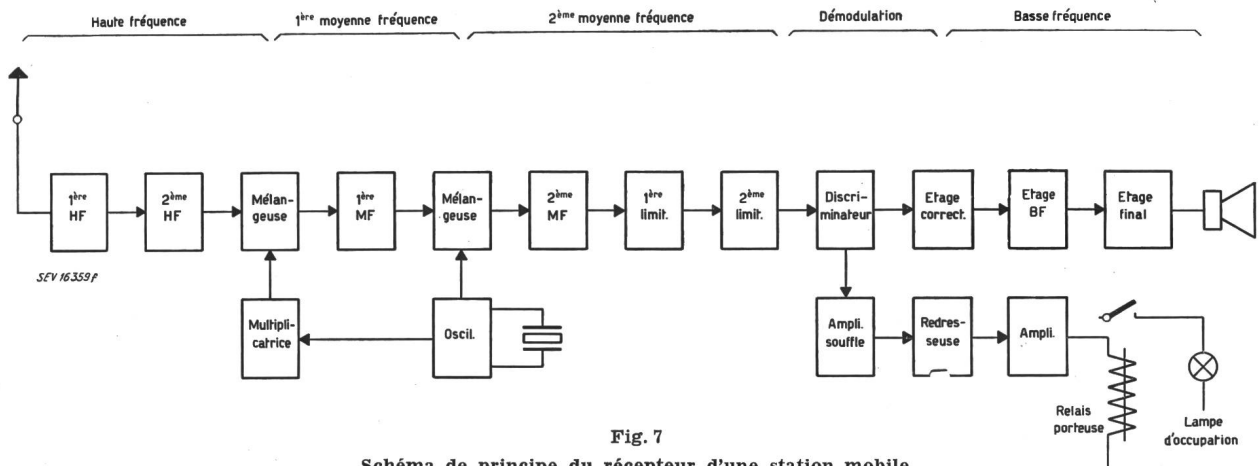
Haute fréquence

1$^{ère}$ moyenne fréquence

2$^{ème}$ moyenne fréquence

Démodulation

Basse fréquence

1$^{ère}$ HF

2$^{ème}$ HF

Mélangeuse

1$^{ère}$ MF

Mélangeuse

2$^{ème}$ MF

1$^{ère}$ limit.

2$^{ème}$ limit.

Discriminateur

Etage correct.

Etage BF

Etage final

SEV 16359 f

Multiplicatrice

Oscil.

Ampli. souffle

Redresseuse

Ampli.

Relais porteuse

Lampe d'occupation

Fig. 7

Schéma de principe du récepteur d'une station mobile